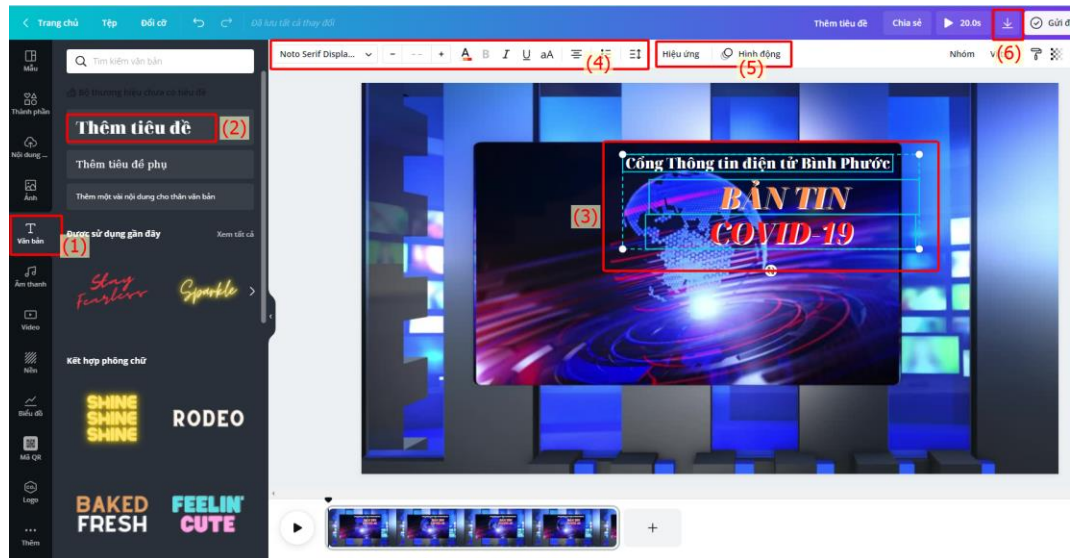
< Trang chủ Tệp Đổi cỡ Đã lưu tất cả thay đổi

Thêm tiêu đề Chia sẻ 20.0s Gửi đ

Mẫu
Thành phần
Nội dung ...
Ảnh
Văn bản (1)
Âm thanh
Video
Nền
Biểu đồ
Mã QR
Logo
Thêm

Tìm kiếm văn bản

Bộ thương hiệu chưa có biểu đề

Thêm tiêu đề (2)

Thêm tiêu đề phụ

Thêm một vài nội dung cho thân văn bản

Được sử dụng gần đây Xem tất cả

Stay Fearless Sparkle

Kết hợp phông chữ

SHINE SHINE SHINE RODEO

BAKED FRESH FEELIN' CUTE

Noto Serif Displa... - -- + A B I U aA (4)

Hiệu ứng Hình động (5)

Nhóm (6)

(3)

Cổng Thông tin điện tử Bình Phước

BẢN TIN COVID-19

+